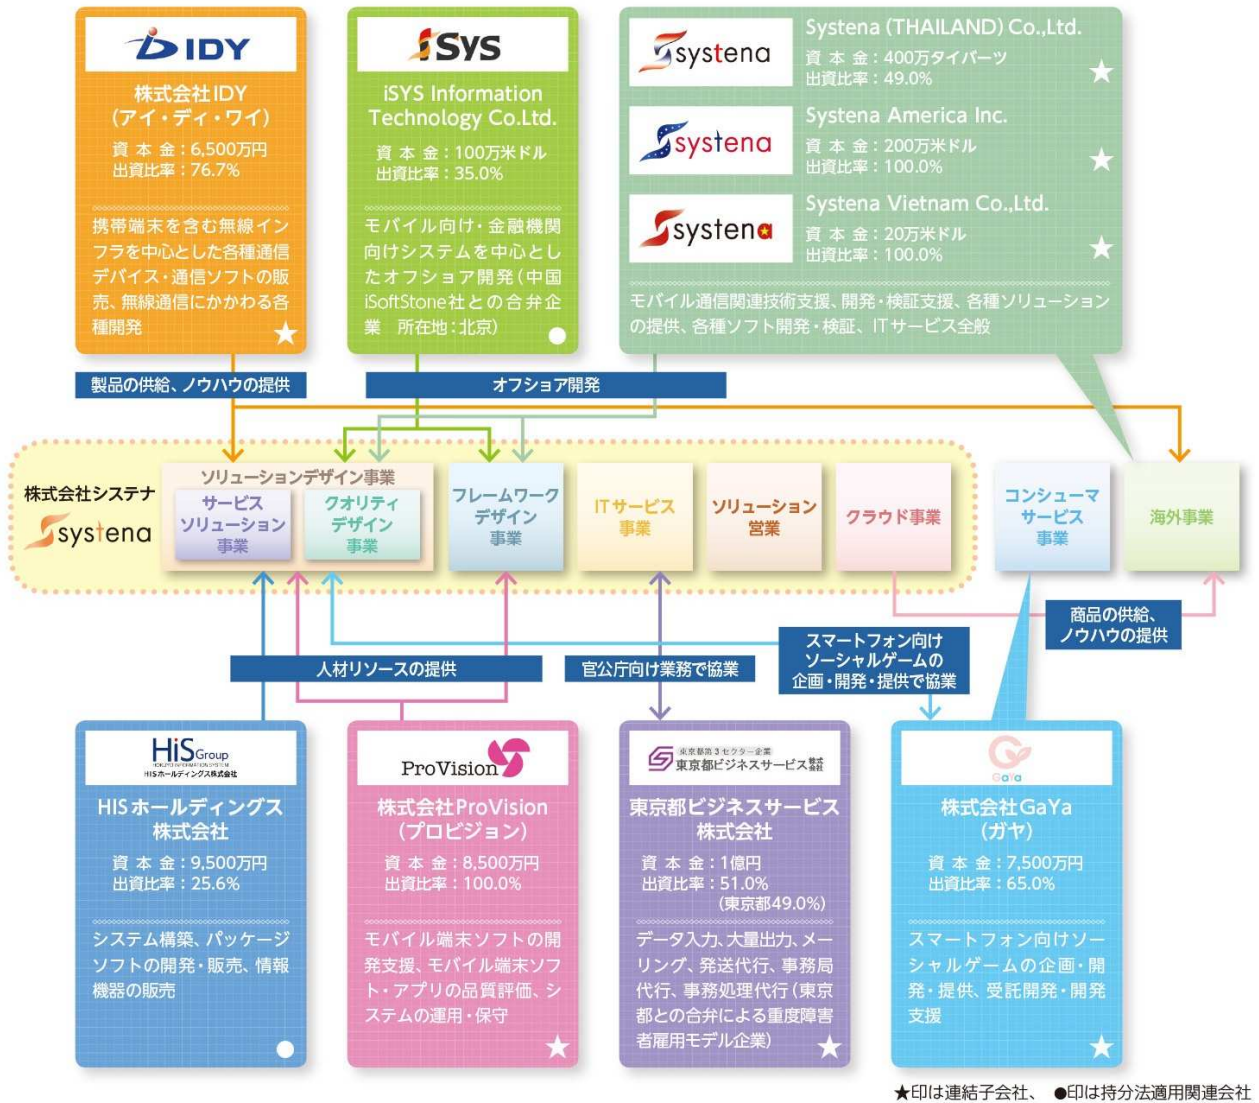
IDY

株式会社IDY
(アイ・ディ・ワイ)

資本金：6,500万円
出資比率：76.7%

携帯端末を含む無線インフラを中心とした各種通信デバイス・通信ソフトの販売、無線通信にかかわる各種開発 ★

iSYS

iSYS Information Technology Co.Ltd.

資本金：100万米ドル
出資比率：35.0%

モバイル向け・金融機関向けシステムを中心としたオフショア開発（中国iSoftStone社との合弁企業　所在地：北京） ●

systena

Systena (THAILAND) Co.,Ltd.
資本金：400万タイバーツ
出資比率：49.0% ★

systena

Systena America Inc.
資本金：200万米ドル
出資比率：100.0% ★

systena

Systena Vietnam Co.,Ltd.
資本金：20万米ドル
出資比率：100.0% ★

モバイル通信関連技術支援、開発・検証支援、各種ソリューションの提供、各種ソフト開発・検証、ITサービス全般

製品の供給、ノウハウの提供

オフショア開発

株式会社システナ
systena

ソリューションデザイン事業
サービスソリューション事業
クオリティデザイン事業

フレームワークデザイン事業

ITサービス事業

ソリューション営業

クラウド事業

コンシューマサービス事業

海外事業

商品の供給、ノウハウの提供

スマートフォン向けソーシャルゲームの企画・開発・提供で協業

人材リソースの提供

官公庁向け業務で協業

HiS Group
HISホールディングス株式会社

HISホールディングス株式会社

資本金：9,500万円
出資比率：25.6%

システム構築、パッケージソフトの開発・販売、情報機器の販売 ●

ProVision

株式会社ProVision
(プロビジョン)

資本金：8,500万円
出資比率：100.0%

モバイル端末ソフトの開発支援、モバイル端末ソフト・アプリの品質評価、システムの運用・保守 ★

東京都第3セクター企業
東京都ビジネスサービス株式会社

東京都ビジネスサービス株式会社

資本金：1億円
出資比率：51.0%
(東京都49.0%)

データ入力、大量出力、メーリング、発送代行、事務局代行、事務処理代行（東京都との合弁による重度障害者雇用モデル企業） ★

GaYa

株式会社GaYa
(ガヤ)

資本金：7,500万円
出資比率：65.0%

スマートフォン向けソーシャルゲームの企画・開発・提供、受託開発・開発支援 ★

★印は連結子会社、　●印は持分法適用関連会社